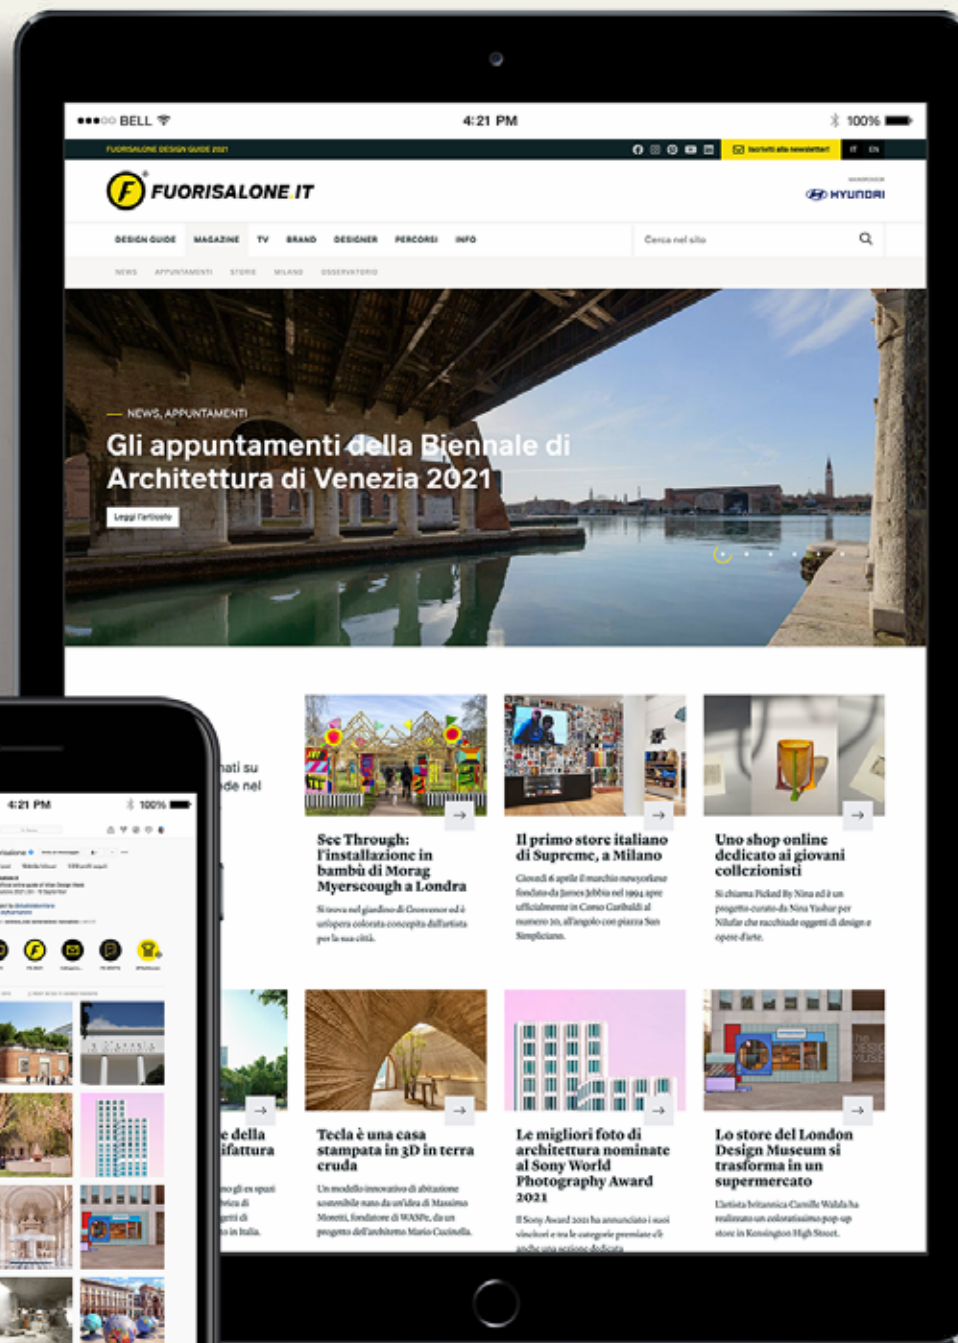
BELL
4:21 PM
100%

FUORISALONE DESIGN GUIDE 2021
Iscriviti alla newsletter
IT EN

FUORISALONE.IT
HYUNDAI

DESIGN GUIDE MAGAZINE TV BRAND DESIGNER PERCORSI INFO
Cerca nel sito

NEWS APPUNTAMENTI STORIE MILANO OSSERVATORIO

— NEWS, APPUNTAMENTI
Gli appuntamenti della Biennale di Architettura di Venezia 2021
Leggi l'articolo

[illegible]nati su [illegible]de nel

See Through: l'installazione in bambù di Morag Myerscough a Londra
Si trova nel giardino di Grosvenor ed è un'opera colorata concepita dall'artista per la sua città.

Il primo store italiano di Supreme, a Milano
Giovedì 8 aprile il marchio newyorkese fondato da James Jebbia nel 1994 apre ufficialmente in Corso Garibaldi al numero 10, all'angolo con piazza San Simpliciano.

Uno shop online dedicato ai giovani collezionisti
Si chiama Picked By Nina ed è un progetto curato da Nina Yashar per Nilufar che racchiude oggetti di design e opere d'arte.

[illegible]e della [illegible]ifattura

Tecla è una casa stampata in 3D in terra cruda
Un modello innovativo di abitazione sostenibile nato da un'idea di Massimo Moretti, fondatore di WASP, da un progetto dell'architetto Mario Cucinella.

Le migliori foto di architettura nominate al Sony World Photography Award 2021
Il Sony Award 2021 ha annunciato i suoi vincitori e tra le categorie premiate c'è anche una sezione dedicata

Lo store del London Design Museum si trasforma in un supermercato
L'artista britannica Camille Walala ha realizzato un coloratissimo pop-up store in Kensington High Street.

4:21 PM
100%